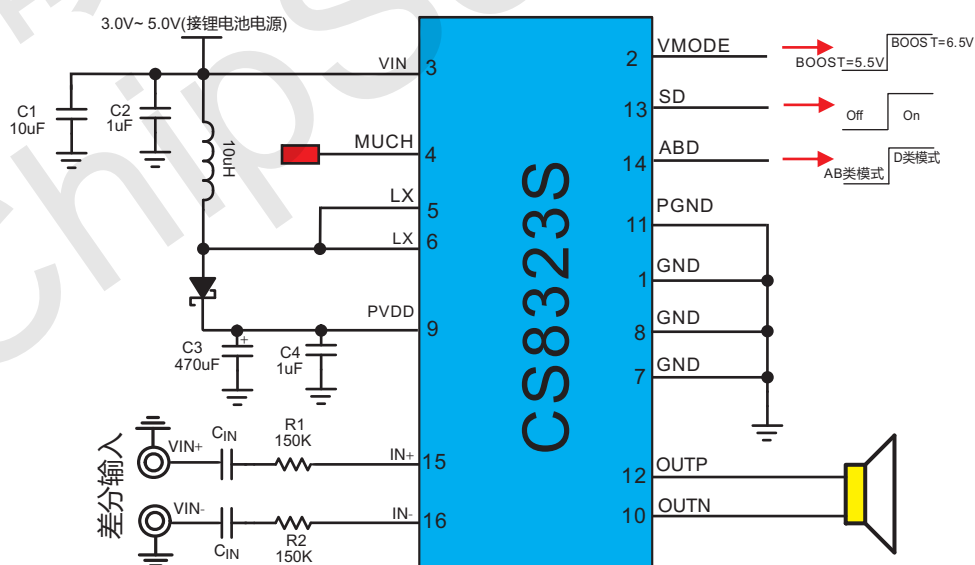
3.0V~ 5.0V(接锂电池电源)

C1
10uF

C2
1uF

10uH

VIN 3

MUCH 4

LX 5

LX 6

PVDD 9

C3
470uF

C4
1uF

差分输入

VIN+

VIN-

$C_{IN}$

$C_{IN}$

R1
150K

R2
150K

IN+ 15

IN- 16

CS8323S

2 VMODE

BOOST=5.5V

BOOST=6.5V

13 SD

Off

On

14 ABD

AB类模式

D类模式

11 PGND

1 GND

8 GND

7 GND

12 OUTP

10 OUTN